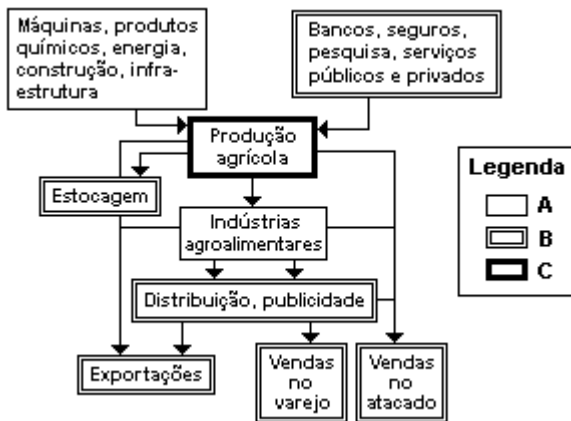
Máquinas, produtos químicos, energia, construção, infraestrutura

Bancos, seguros, pesquisa, serviços públicos e privados

Produção agrícola

Estocagem

Indústrias agroalimentares

Distribuição, publicidade

Exportações

Vendas no varejo

Vendas no atacado

Legenda
A
B
C